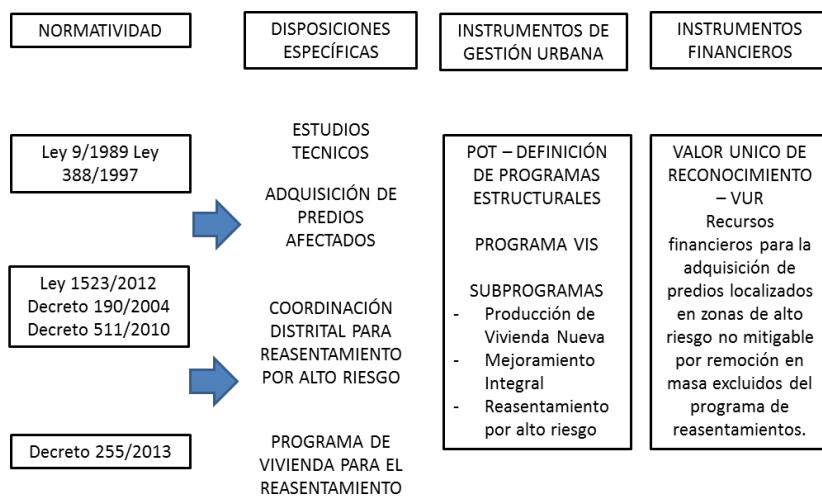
NORMATIVIDAD

DISPOSICIONES ESPECÍFICAS

INSTRUMENTOS DE GESTIÓN URBANA

INSTRUMENTOS FINANCIEROS

Ley 9/1989 Ley 388/1997

Ley 1523/2012 Decreto 190/2004 Decreto 511/2010

Decreto 255/2013

ESTUDIOS TECNICOS

ADQUISICIÓN DE PREDIOS AFECTADOS

COORDINACIÓN DISTRITAL PARA REASENTAMIENTO POR ALTO RIESGO

PROGRAMA DE VIVIENDA PARA EL REASENTAMIENTO

POT – DEFINICIÓN DE PROGRAMAS ESTRUCTURALES

PROGRAMA VIS

SUBPROGRAMAS
- Producción de Vivienda Nueva
- Mejoramiento Integral
- Reasentamiento por alto riesgo

VALOR UNICO DE RECONOCIMIENTO – VUR
Recursos financieros para la adquisición de predios localizados en zonas de alto riesgo no mitigable por remoción en masa excluidos del programa de reasentamientos.